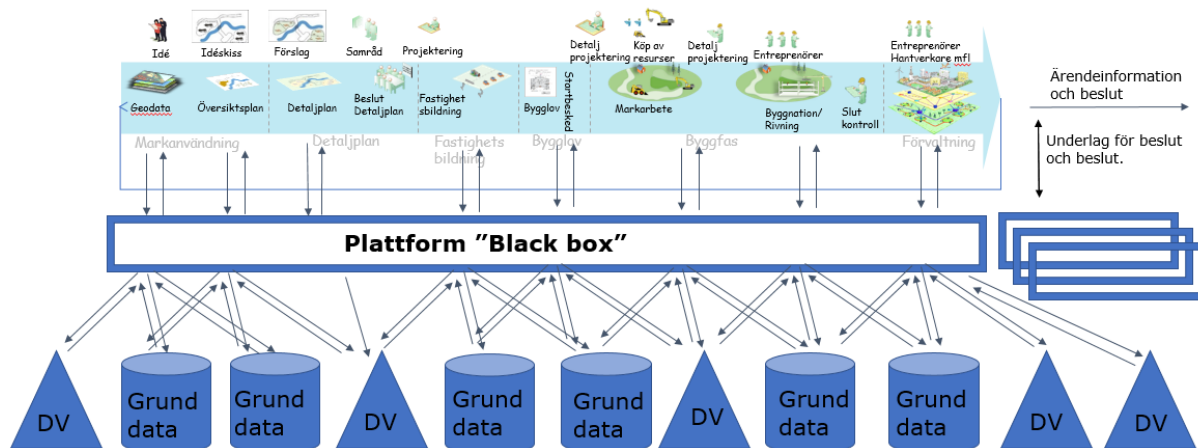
Idé
Idéskiss
Förslag
Samråd
Projektering
Detalj projektering
Köp av resurser
Detalj projektering
Entreprenörer
Entreprenörer Hantverkare mfl

Geodata
Översiktsplan
Detaljplan
Beslut Detaljplan
Fastighet sbildning
Bygglov
Startbesked
Markarbete
Byggnation/ Rivning
Slut kontroll

Markanvändning
Detaljplan
Fastighets bildning
Bygglov
Byggfas
Förvaltning

Ärendeinformation och beslut
Underlag för beslut och beslut.

Plattform "Black box"

DV
Grund data
Grund data
DV
Grund data
Grund data
DV
Grund data
Grund data
DV
DV